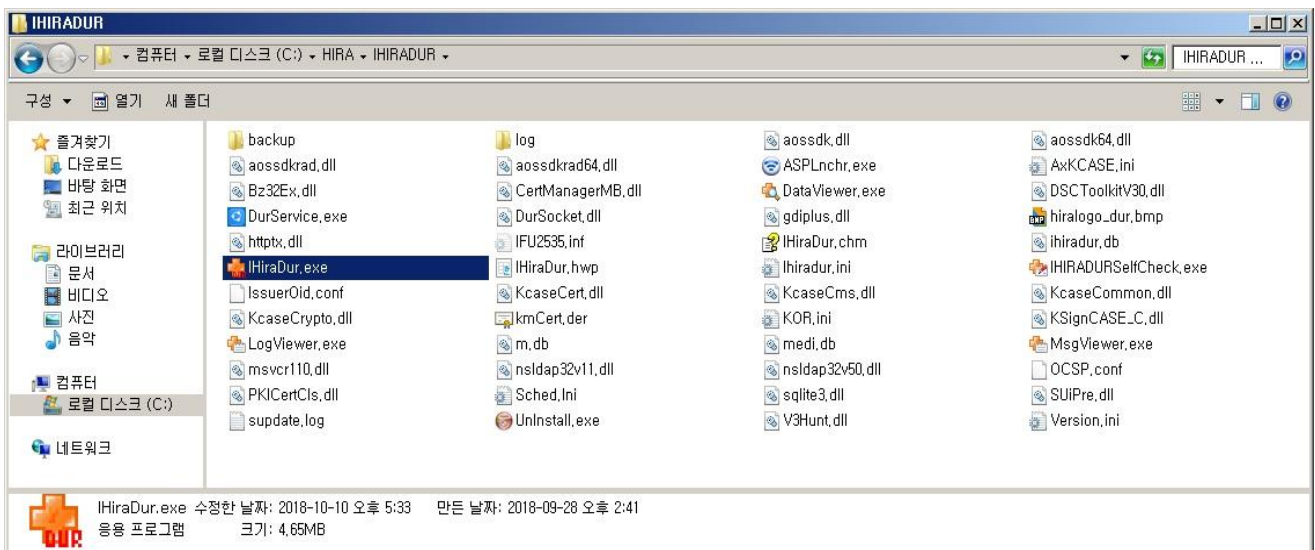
IHIRADUR

컴퓨터 ▸ 로컬 디스크 (C:) ▸ HIRA ▸ IHIRADUR ▸

IHIRADUR ...

구성 ▾ 열기 새 폴더

즐겨찾기
다운로드
바탕 화면
최근 위치

라이브러리
문서
비디오
사진
음악

컴퓨터
로컬 디스크 (C:)

네트워크

backup
aossdkrad.dll
Bz32Ex.dll
DurService.exe
httptx.dll
IHiraDur.exe
IssuerOid.conf
KcaseCrypto.dll
LogViewer.exe
msvcr110.dll
PKICertCls.dll
supdate.log

log
aossdkrad64.dll
CertManagerMB.dll
DurSocket.dll
IFU2535.inf
IHiraDur.hwp
KcaseCert.dll
kmCert.der
m.db
nsldap32v11.dll
Sched.Ini
UnInstall.exe

aossdk.dll
ASPLnchr.exe
DataViewer.exe
gdiplus.dll
IHiraDur.chm
Ihiradur.ini
KcaseCms.dll
KOR.ini
medi.db
nsldap32v50.dll
sqlite3.dll
V3Hunt.dll

aossdk64.dll
AxKCASE.ini
DSCToolkitV30.dll
hiralogo_dur.bmp
ihiradur.db
IHIRADURSelfCheck.exe
KcaseCommon.dll
KSignCASE_C.dll
MsgViewer.exe
OCSP.conf
SUiPre.dll
Version.ini

IHiraDur.exe 수정한 날짜: 2018-10-10 오후 5:33 만든 날짜: 2018-09-28 오후 2:41
응용 프로그램 크기: 4.65MB